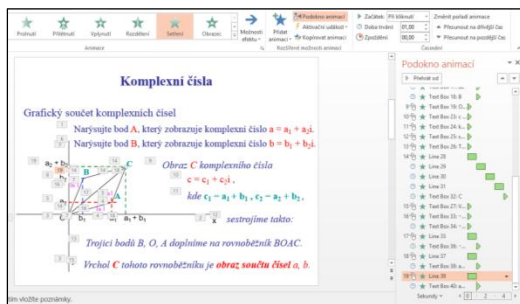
Prolnutí Přibližnutí Vyplynutí Rozdělení Sečtení Obrazec

Možnosti efektu

Přidat animaci

Podokno animací
Aktivační událost
Kopírovat animaci

Začátek: Při kliknutí
Doba trvání: 01,00
Zpoždění: 00,00

Změnit pořadí animace
Přesunout na dřívější čas
Přesunout na pozdější čas

Animace
Rozšířené možnosti animací
Časování

Komplexní čísla

Grafický součet komplexních čísel

Narýsujte bod A, který zobrazuje komplexní číslo $a = a_1 + a_2i$.

Narýsujte bod B, který zobrazuje komplexní číslo $b = b_1 + b_2i$.

Obraz C komplexního čísla

$c = c_1 + c_2i$,

kde $c_1 = a_1 + b_1$, $c_2 = a_2 + b_2$,

sestrojíme takto:

Trojici bodů B, O, A doplníme na rovnoběžník BOAC.

Vrchol C tohoto rovnoběžníku je obraz součtu čísel a, b.

Podokno animací

Přehrát od

Text Box 16: B
Text Box 19: O...
Text Box 23: c =...
Text Box 24: k...
Text Box 25: s...
Text Box 26: T...
Line 28
Line 29
Line 30
Line 31
Text Box 32: C
Text Box 27: V...
Text Box 18: ...
Text Box 33: ...
Line 35
Text Box 36: ...
Line 37
Text Box 38: a...
Line 39
Text Box 40: a...

Sekundy

tím vložíte poznámky.